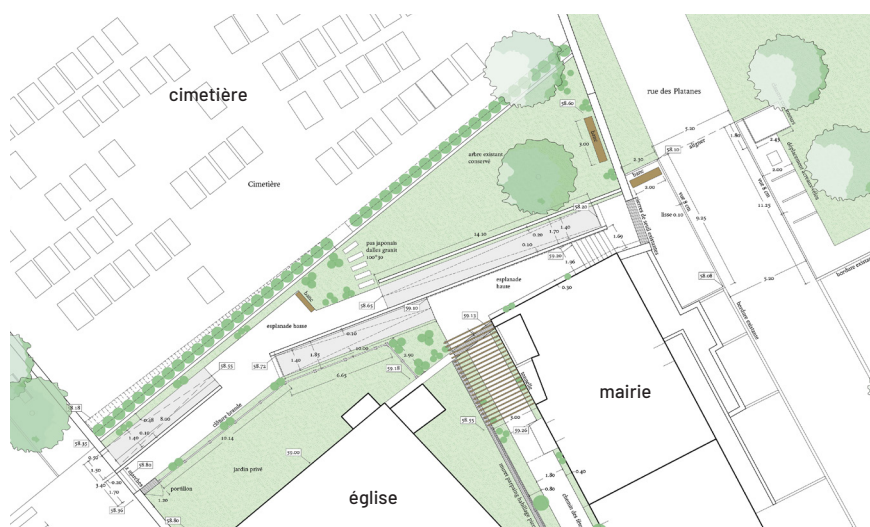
cimetière

Cimetière

rue des Platanes

arbre existant conservé

pas japonais dalles granit 100*30

esplanade haute

esplanade basse

banc

banc

mairie

église

jardin privé

portillon

clôture brande

58.60

58.10

58.65

59.10

59.13

58.72

58.55

59.18

58.81

58.35

58.18

58.80

58.53

58.08

58.50

59.26

14.10

10.00

6.65

10.14

8.00

2.00

2.10

3.00

9.25

11.25

5.20

1.80

1.40

1.70

1.60

1.85

2.60

0.30

0.40

0.80

3.40

1.70

1.20

lisse 0.10

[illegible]